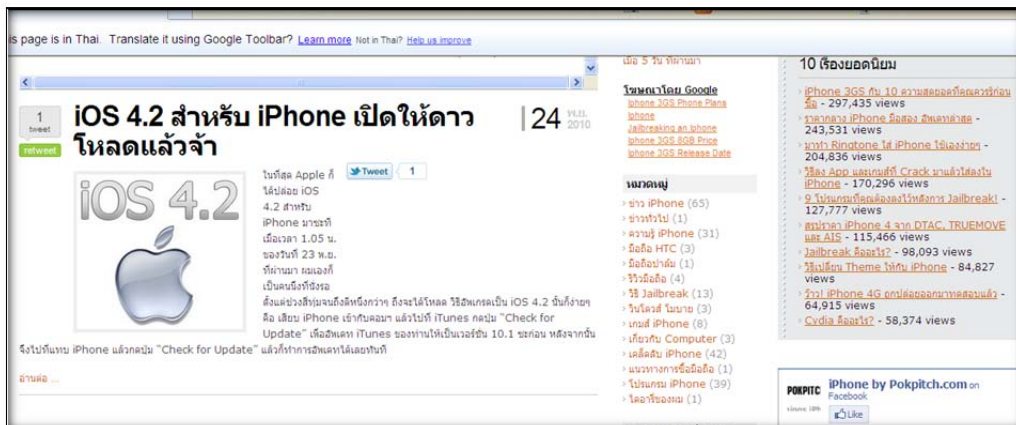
is page is in Thai. Translate it using Google Toolbar? Learn more Not in Thai? Help us improve

1
tweet
retweet

iOS 4.2 สำหรับ iPhone เปิดให้ดาวโหลดแล้วจ้า

24 พ.ย. 2010

iOS 4.2

Tweet 1

ในที่สุด Apple ก็ได้ปล่อย iOS 4.2 สำหรับ iPhone มาซะที เมื่อเวลา 1.05 น. ของวันที่ 23 พ.ย. ที่ผ่านมา ผมเองก็เป็นคนนึงที่นั่งรอ ตั้งแต่ง่วงสีๆมจนถึงตีหนึ่งกว่าๆ ถึงจะได้โหลด วิธีอัพเกรดเป็น iOS 4.2 นั้นก็ง่ายๆ คือ เสียบ iPhone เข้ากับคอมฯ แล้วไปที่ iTunes กดปุ่ม "Check for Update" เพื่ออัพเดท iTunes ของท่านให้เป็นเวอร์ชั่น 10.1 ซะก่อน หลังจากนั้นจึงไปที่แทบ iPhone แล้วกดปุ่ม "Check for Update" แล้วก็ทำการอัพเดทได้เลยทันที

อ่านต่อ ...

เมื่อ 5 วัน ที่ผ่านมา

โฆษณาโดย Google
Iphone 3GS Phone Plans
Iphone
Jailbreaking an Iphone
Iphone 3GS 8GB Price
Iphone 3GS Release Date

หมวดหมู่
› ข่าว iPhone (65)
› ข่าวทั่วไป (1)
› ความรู้ iPhone (31)
› มือถือ HTC (3)
› มือถือปาล์ม (1)
› รีวิวมือถือ (4)
› วิธี Jailbreak (13)
› วินโดวส์ โมบาย (3)
› เกมส์ iPhone (8)
› เกี่ยวกับ Computer (3)
› เคล็ดลับ iPhone (42)
› แนวทางการซื้อมือถือ (1)
› โปรแกรม iPhone (39)
› ไดอารี่ของผม (1)

10 เรื่องยอดนิยม
› iPhone 3GS กับ 10 ความสดยอดที่คุณควรรู้ก่อนซื้อ - 297,435 views
› ราคากลาง iPhone มือสอง อัพเดทล่าสุด - 243,531 views
› มาทำ Ringtone ใส่ iPhone ใช้เองง่ายๆ - 204,836 views
› วิธีลง App และเกมส์ที่ Crack มาแล้วใส่ลงใน iPhone - 170,296 views
› 9 โปรแกรมที่คุณต้องลงไว้หลังการ Jailbreak! - 127,777 views
› สรุปราคา iPhone 4 จาก DTAC, TRUEMOVE และ AIS - 115,466 views
› Jailbreak คืออะไร? - 98,093 views
› วิธีเปลี่ยน Theme ให้กับ iPhone - 84,827 views
› รีวิว! iPhone 4G ถูกปล่อยออกมาทดสอบแล้ว - 64,915 views
› Cydia คืออะไร? - 58,374 views

POKPITCH
iPhone by Pokpitch.com on Facebook
Like